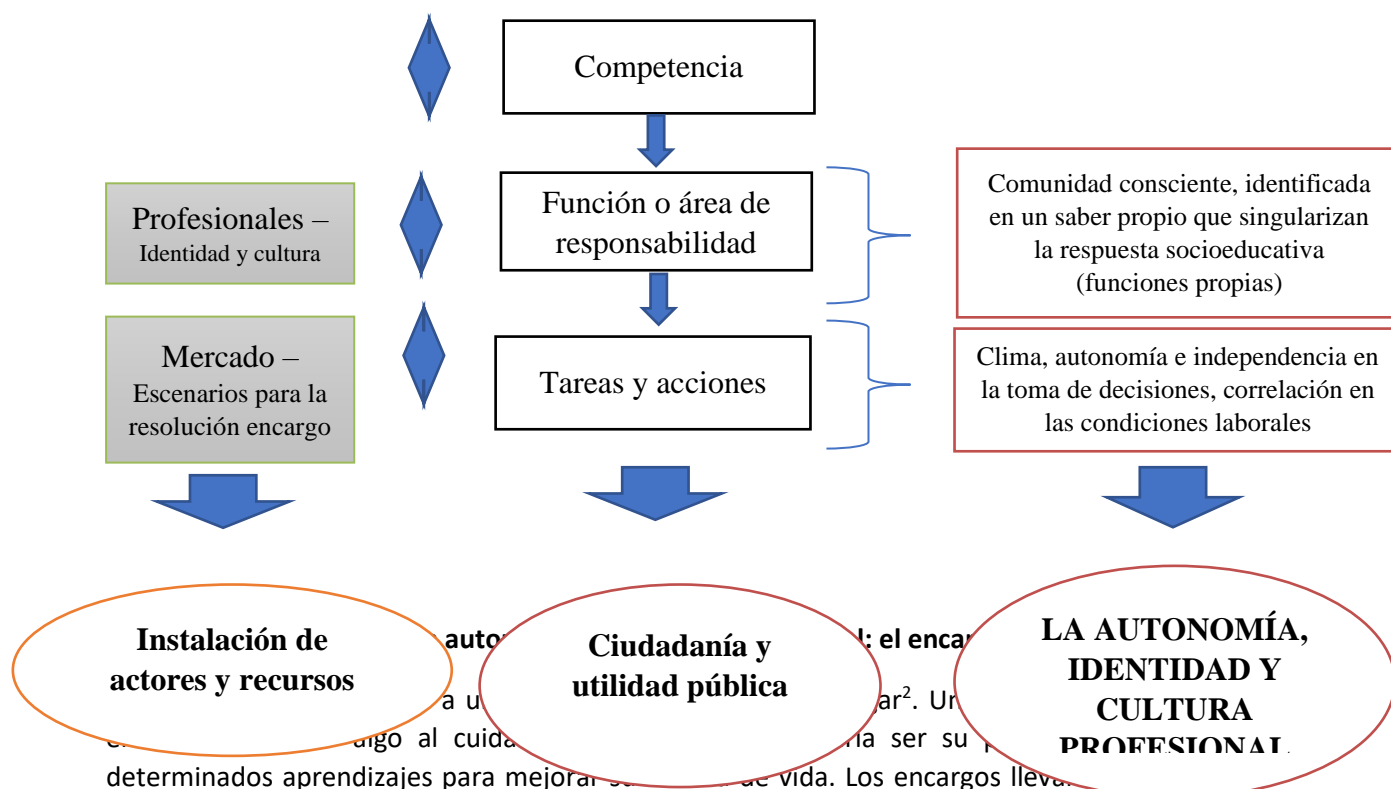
Competencia

Profesionales – Identidad y cultura

Función o área de responsabilidad

Comunidad consciente, identificada en un saber propio que singularizan la respuesta socioeducativa (funciones propias)

Mercado – Escenarios para la resolución encargo

Tareas y acciones

Clima, autonomía e independencia en la toma de decisiones, correlación en las condiciones laborales

Instalación de actores y recursos

Ciudadanía y utilidad pública

LA AUTONOMÍA, IDENTIDAD Y CULTURA PROFESIONAL

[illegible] auto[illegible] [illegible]l: el encar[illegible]

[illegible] a u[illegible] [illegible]ar$^2$. Ur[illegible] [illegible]digo al cuida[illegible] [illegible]ía ser su p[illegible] determinados aprendizajes para mejorar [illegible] de vida. Los encargos lleva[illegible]